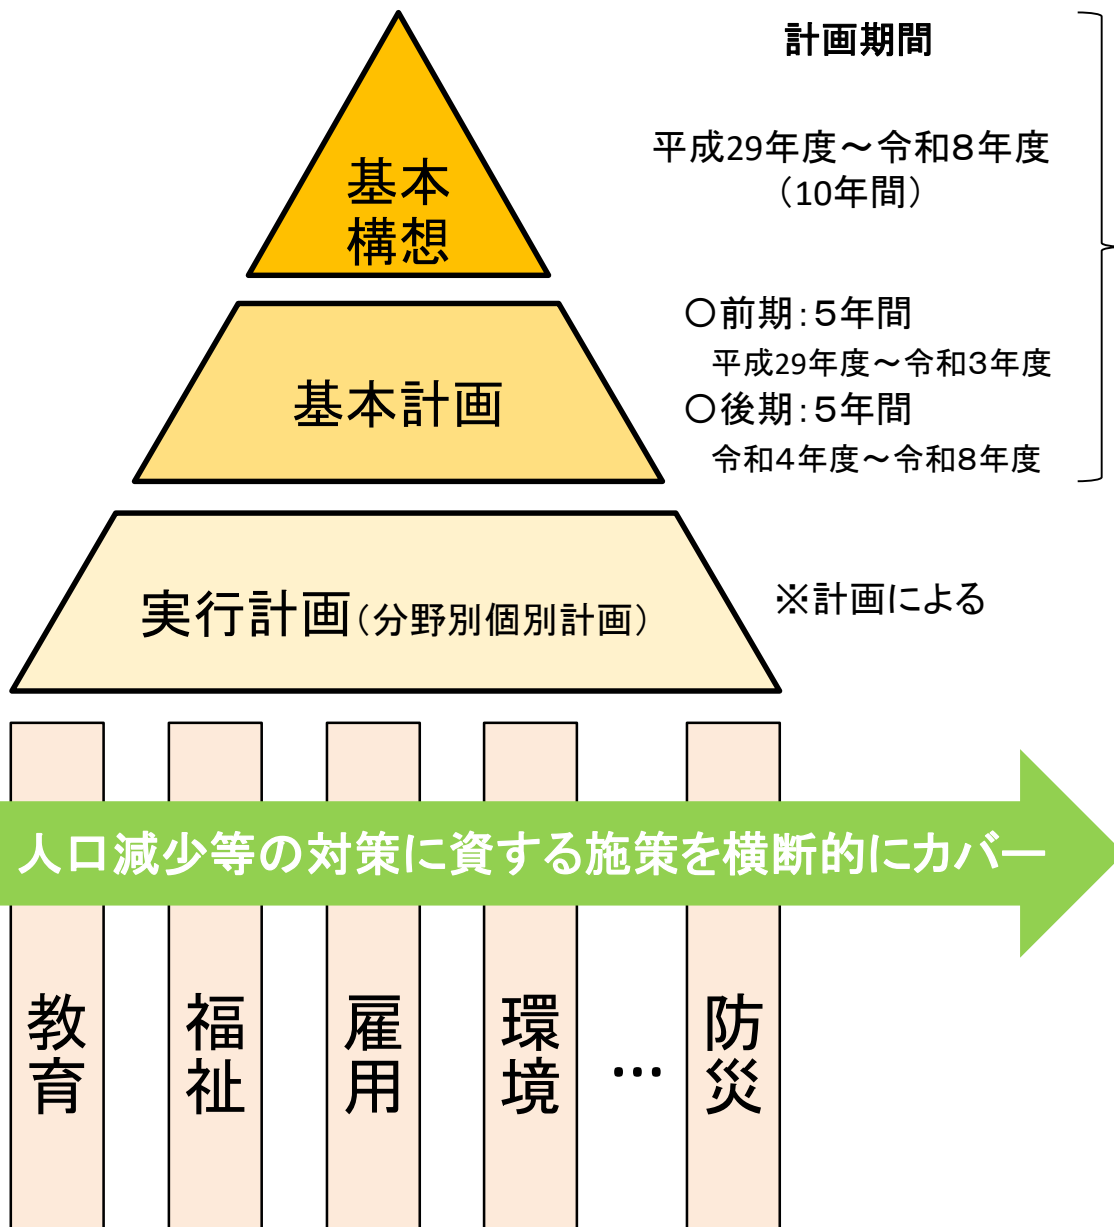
基本構想

基本計画

実行計画（分野別個別計画）

計画期間

平成29年度～令和8年度（10年間）

〇前期：5年間
平成29年度～令和3年度
〇後期：5年間
令和4年度～令和8年度

※計画による

人口減少等の対策に資する施策を横断的にカバー

教育

福祉

雇用

環境

…

防災